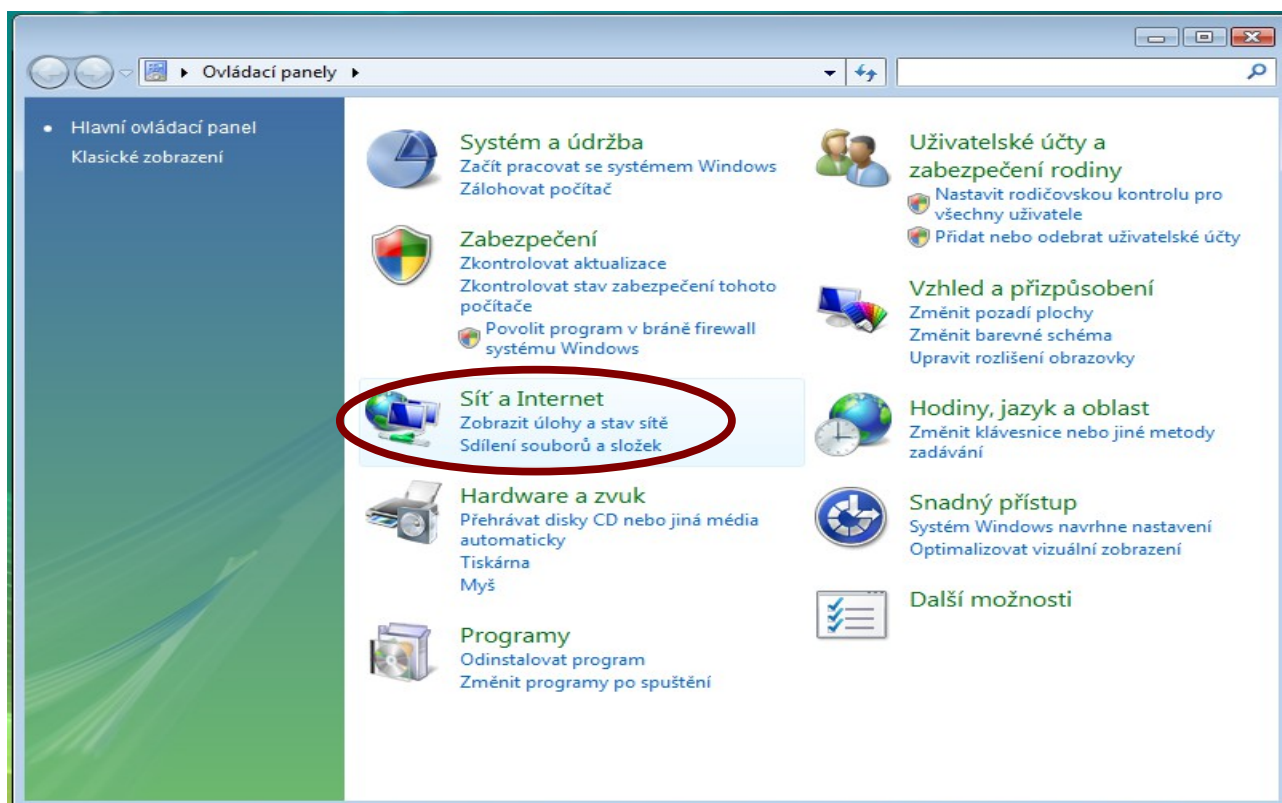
Ovládací panely

Hlavní ovládací panel
Klasické zobrazení

Systém a údržba
Začít pracovat se systémem Windows
Zálohovat počítač

Zabezpečení
Zkontrolovat aktualizace
Zkontrolovat stav zabezpečení tohoto počítače
Povolit program v bráně firewall systému Windows

Síť a Internet
Zobrazit úlohy a stav sítě
Sdílení souborů a složek

Hardware a zvuk
Přehrávat disky CD nebo jiná média automaticky
Tiskárna
Myš

Programy
Odinstalovat program
Změnit programy po spuštění

Uživatelské účty a zabezpečení rodiny
Nastavit rodičovskou kontrolu pro všechny uživatele
Přidat nebo odebrat uživatelské účty

Vzhled a přizpůsobení
Změnit pozadí plochy
Změnit barevné schéma
Upravit rozlišení obrazovky

Hodiny, jazyk a oblast
Změnit klávesnice nebo jiné metody zadávání

Snadný přístup
Systém Windows navrhne nastavení
Optimalizovat vizuální zobrazení

Další možnosti